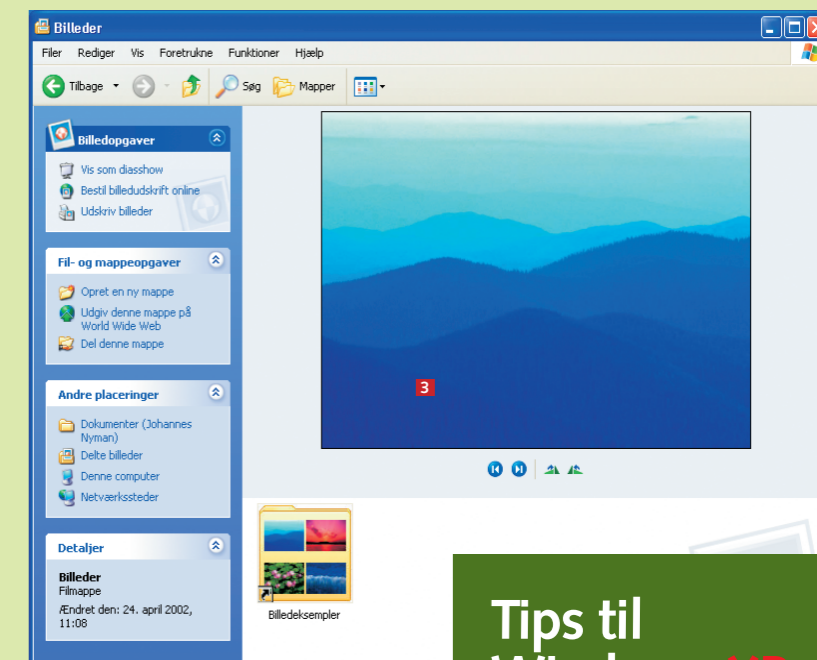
Billeder

Filer Rediger Vis Foretrukne Funktioner Hjælp

Tilbage Søg Mapper

Billedopgaver
Vis som diasshow
Bestil billedudskrift online
Udskriv billeder

Fil- og mappeopgaver
Opret en ny mappe
Udgiv denne mappe på World Wide Web
Del denne mappe

Andre placeringer
Dokumenter (Johannes Nyman)
Delte billeder
Denne computer
Netværkssteder

Detaljer
Billeder
Filmappe
Ændret den: 24. april 2002, 11:08

3

Billedeksempler

Tips til
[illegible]